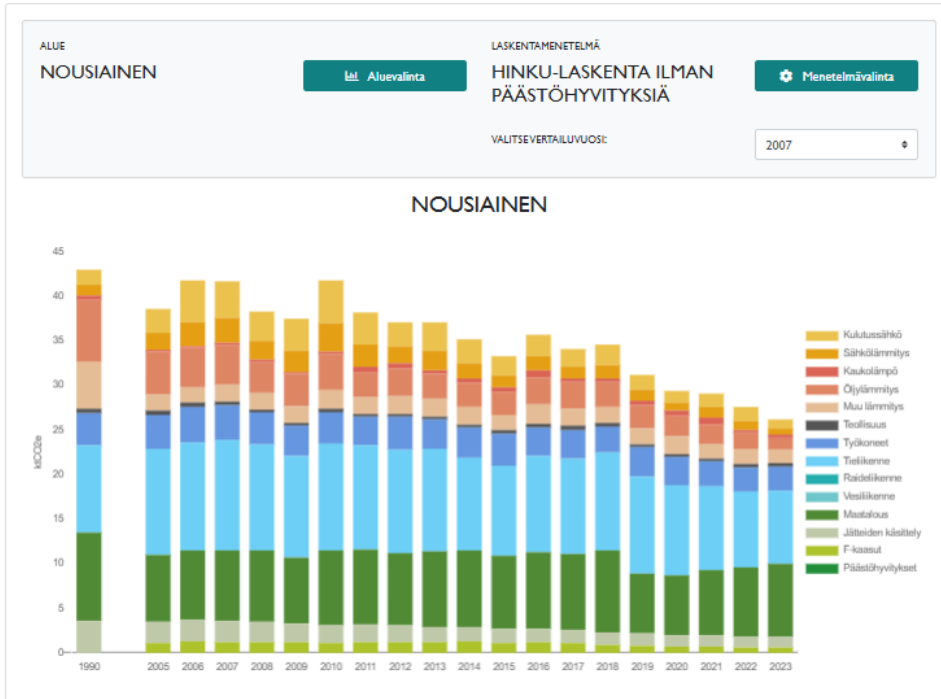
ALUE
NOUSIAINEN

Aluevalinta

LASKENTAMENETELMÄ
HINKU-LASKENTA ILMAN PÄÄSTÖHYVITYKSIÄ

Menetelmävalinta

VALITSE VERTAILUVUOSI:
2007

NOUSIAINEN

45
40
35
30
25
20
15
10
5
0

ktCO2e

1990 2005 2006 2007 2008 2009 2010 2011 2012 2013 2014 2015 2016 2017 2018 2019 2020 2021 2022 2023

Kulutussähkö
Sähkölämmitys
Kaukolämpö
Öljylämmitys
Muu lämmitys
Teollisuus
Työkoneet
Tieliikenne
Raideliikenne
Vesiliikenne
Maatalous
Jätteiden käsittely
F-kaasut
Päästöhyvitykset